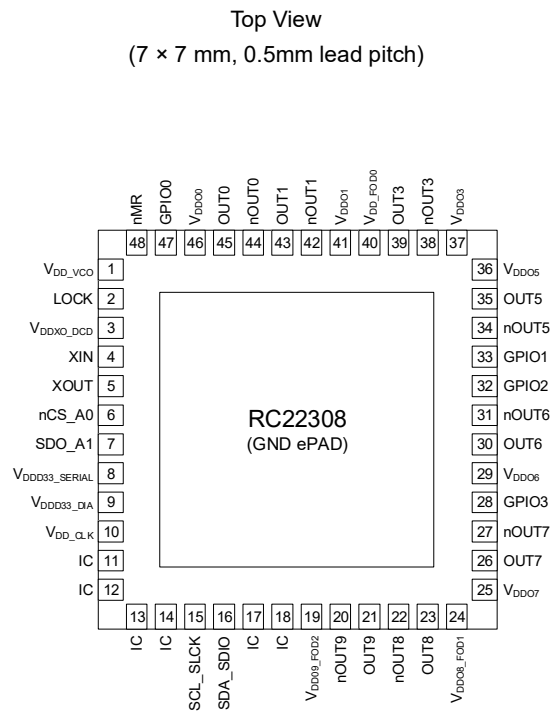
Top View
(7 × 7 mm, 0.5mm lead pitch)

nMR 48
GPIO0 47
$V_{DDO0}$ 46
OUT0 45
nOUT0 44
OUT1 43
nOUT1 42
$V_{DDO1}$ 41
$V_{DD\_FOD0}$ 40
OUT3 39
nOUT3 38
$V_{DDO3}$ 37

$V_{DD\_VCO}$ 1
LOCK 2
$V_{DDXO\_DCD}$ 3
XIN 4
XOUT 5
nCS_A0 6
SDO_A1 7
$V_{DDD33\_SERIAL}$ 8
$V_{DDD33\_DIA}$ 9
$V_{DD\_CLK}$ 10
IC 11
IC 12

RC22308
(GND ePAD)

36 $V_{DDO5}$
35 OUT5
34 nOUT5
33 GPIO1
32 GPIO2
31 nOUT6
30 OUT6
29 $V_{DDO6}$
28 GPIO3
27 nOUT7
26 OUT7
25 $V_{DDO7}$

13 IC
14 IC
15 SCL_SLCK
16 SDA_SDIO
17 IC
18 IC
19 $V_{DDO9\_FOD2}$
20 nOUT9
21 OUT9
22 nOUT8
23 OUT8
24 $V_{DDO8\_FOD1}$